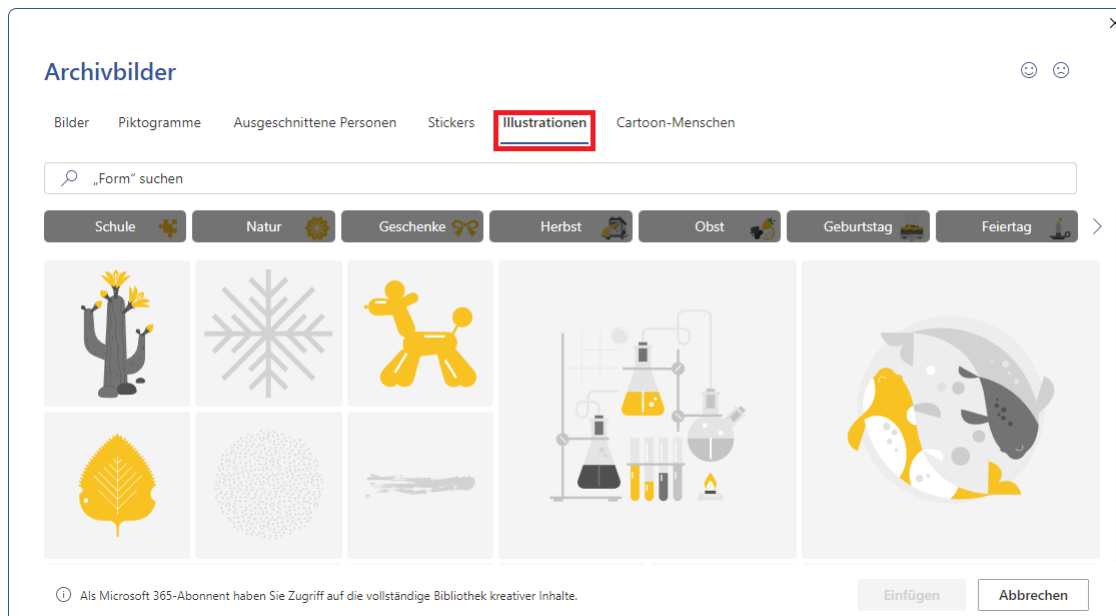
Archivbilder

Bilder Piktogramme Ausgeschnittene Personen Stickers Illustrationen Cartoon-Menschen

„Form“ suchen

Schule Natur Geschenke Herbst Obst Geburtstag Feiertag

Als Microsoft 365-Abonnent haben Sie Zugriff auf die vollständige Bibliothek kreativer Inhalte.

Einfügen Abbrechen